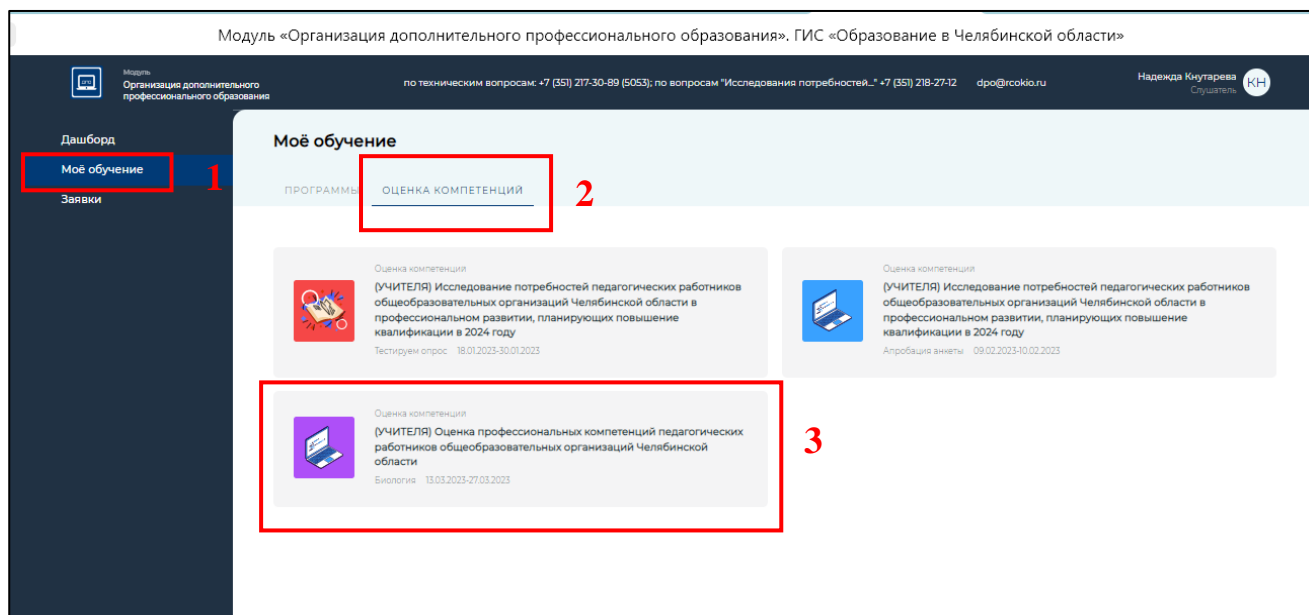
Модуль «Организация дополнительного профессионального образования». ГИС «Образование в Челябинской области»

Модуль
Организация дополнительного профессионального образования

по техническим вопросам: +7 (351) 217-30-89 (5053); по вопросам "Исследования потребностей..." +7 (351) 218-27-12 dpo@rcokio.ru

Надежда Кнутарева
Слушатель
КН

Дашборд
Моё обучение
Заявки

1

Моё обучение

ПРОГРАММЫ ОЦЕНКА КОМПЕТЕНЦИЙ

2

Оценка компетенций
(УЧИТЕЛЯ) Исследование потребностей педагогических работников общеобразовательных организаций Челябинской области в профессиональном развитии, планирующих повышение квалификации в 2024 году
Тестируем опрос 18.01.2023-30.01.2023

Оценка компетенций
(УЧИТЕЛЯ) Исследование потребностей педагогических работников общеобразовательных организаций Челябинской области в профессиональном развитии, планирующих повышение квалификации в 2024 году
Апробация анкеты 09.02.2023-10.02.2023

Оценка компетенций
(УЧИТЕЛЯ) Оценка профессиональных компетенций педагогических работников общеобразовательных организаций Челябинской области
Биология 13.03.2023-27.03.2023

3